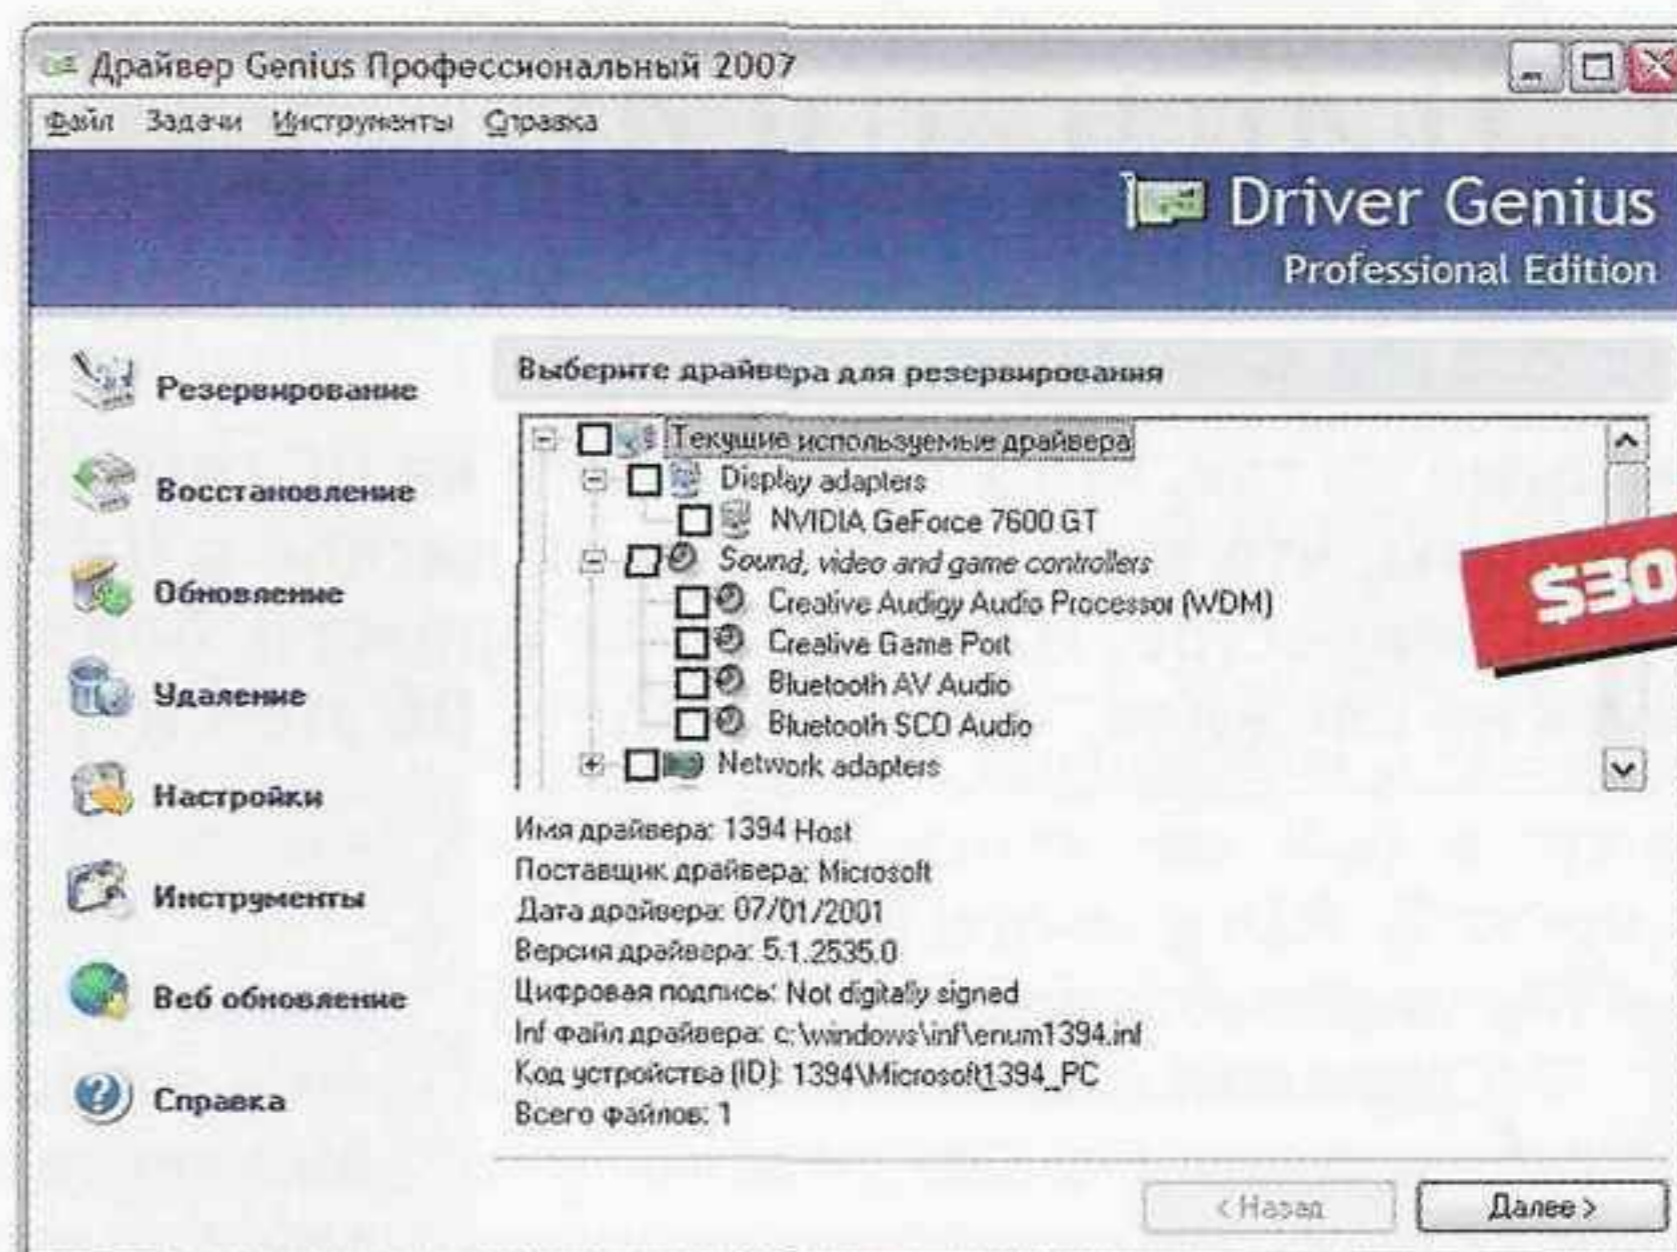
Драйвер Genius Профессиональный 2007

Файл Задачи Инструменты Справка

Driver Genius
Professional Edition

Резервирование
Восстановление
Обновление
Удаление
Настройки
Инструменты
Веб обновление
Справка

Выберите драйвера для резервирования

Текущие используемые драйвера
Display adapters
NVIDIA GeForce 7600 GT
Sound, video and game controllers
Creative Audigy Audio Processor (WDM)
Creative Game Port
Bluetooth AV Audio
Bluetooth SCO Audio
Network adapters

$30

Имя драйвера: 1394 Host
Поставщик драйвера: Microsoft
Дата драйвера: 07/01/2001
Версия драйвера: 5.1.2535.0
Цифровая подпись: Not digitally signed
Inf файл драйвера: c:\windows\inf\enum1394.inf
Код устройства (ID): 1394\Microsoft1394_PC
Всего файлов: 1

< Назад
Далее >